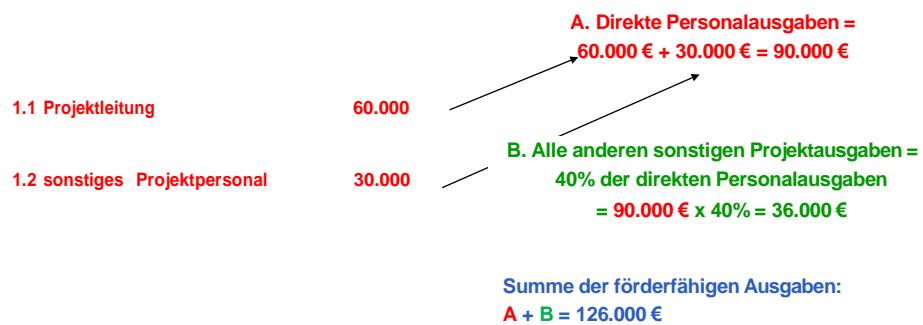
A. Direkte Personalausgaben =
60.000 € + 30.000 € = 90.000 €

1.1 Projektleitung 60.000

1.2 sonstiges Projektpersonal 30.000

B. Alle anderen sonstigen Projektausgaben =
40% der direkten Personalausgaben
= 90.000 € x 40% = 36.000 €

Summe der förderfähigen Ausgaben:
A + B = 126.000 €